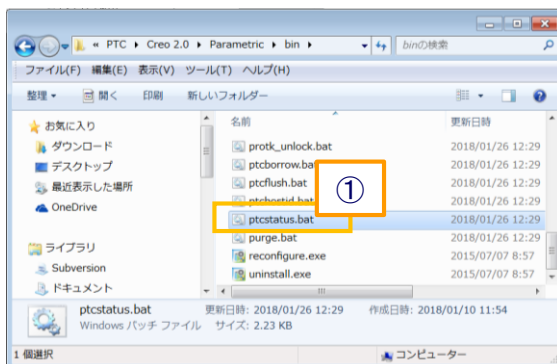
« PTC › Creo 2.0 › Parametric › bin ›

binの検索

ファイル(F) 編集(E) 表示(V) ツール(T) ヘルプ(H)

整理 ▾ 開く 印刷 新しいフォルダー

お気に入り
ダウンロード
デスクトップ
最近表示した場所
OneDrive

ライブラリ
Subversion
ドキュメント

| 名前 | 更新日時 |
|---|---|
| protk_unlock.bat | 2018/01/26 12:29 |
| ptcborrow.bat | 2018/01/26 12:29 |
| ptcflush.bat | 2018/01/26 12:29 |
| ptchostid.bat | 2018/01/26 12:29 |
| ptcstatus.bat | 2018/01/26 12:29 |
| purge.bat | 2018/01/26 12:29 |
| reconfigure.exe | 2015/07/07 8:57 |
| uninstall.exe | 2015/07/07 8:57 |

①

ptcstatus.bat 更新日時: 2018/01/26 12:29 作成日時: 2018/01/10 11:54
Windows バッチ ファイル サイズ: 2.23 KB

1 個選択

コンピューター